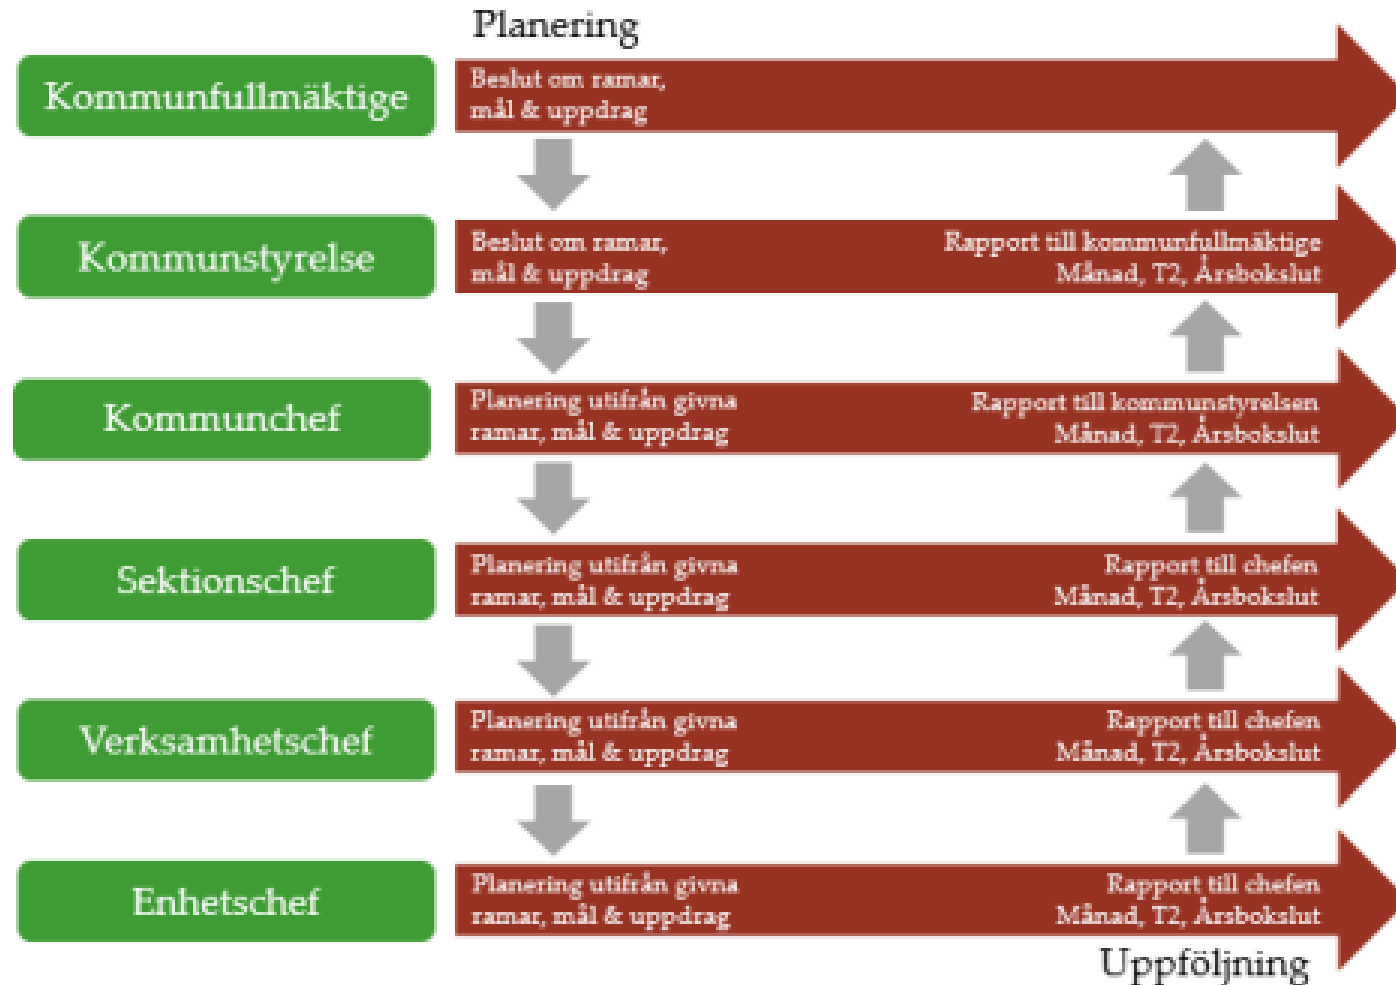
Planering

Kommunfullmäktige

Beslut om ramar, mål & uppdrag

Kommunstyrelse

Beslut om ramar, mål & uppdrag

Rapport till kommunfullmäktige Månad, T2, Årsbokslut

Kommunchef

Planering utifrån givna ramar, mål & uppdrag

Rapport till kommunstyrelsen Månad, T2, Årsbokslut

Sektionschef

Planering utifrån givna ramar, mål & uppdrag

Rapport till chefen Månad, T2, Årsbokslut

Verksamhetschef

Planering utifrån givna ramar, mål & uppdrag

Rapport till chefen Månad, T2, Årsbokslut

Enhetschef

Planering utifrån givna ramar, mål & uppdrag

Rapport till chefen Månad, T2, Årsbokslut

Uppföljning